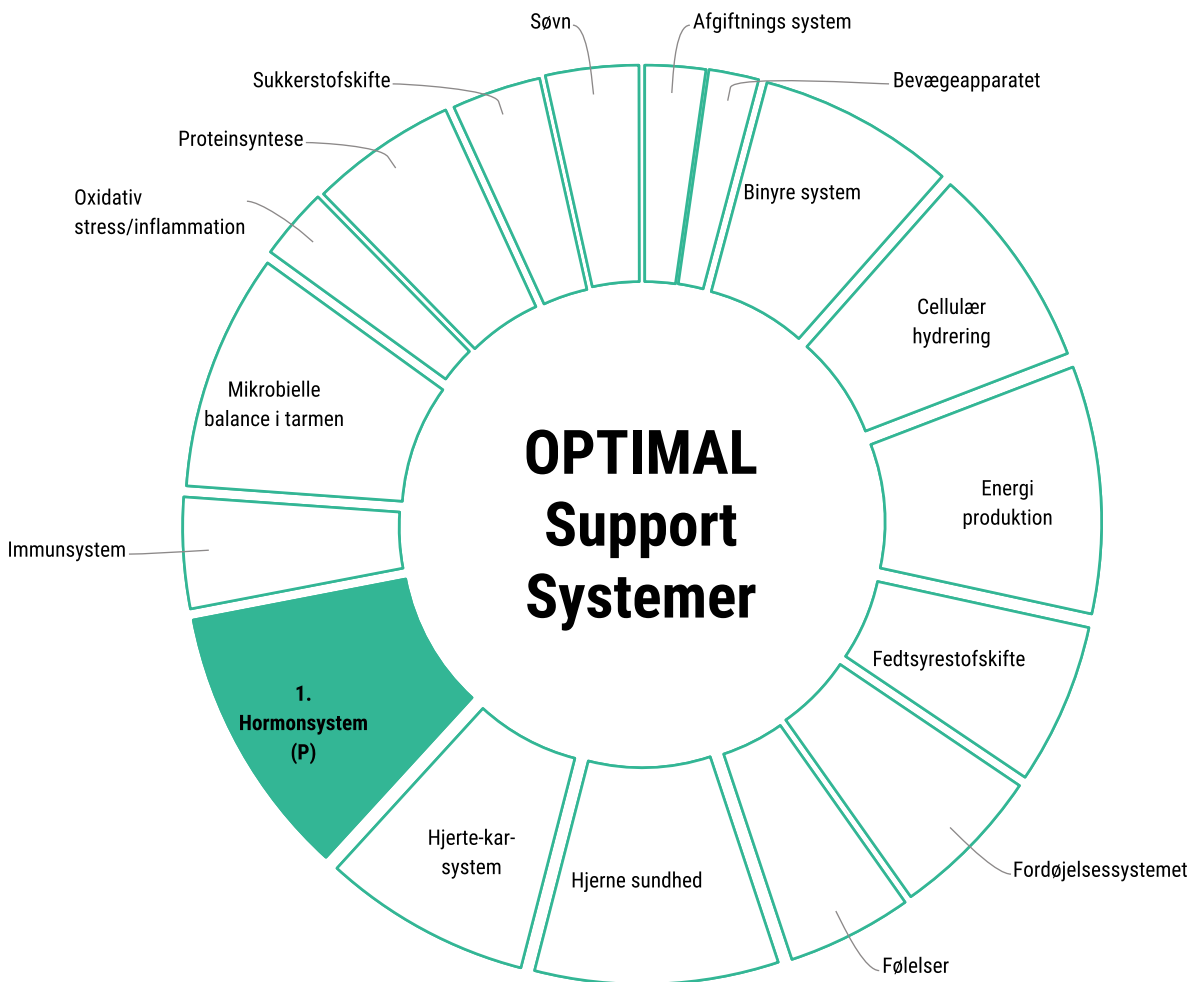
Søvn

Afgiftnings system

Bevægeapparatet

Sukkerstofskifte

Proteinsyntese

Oxidativ stress/inflammation

Binyre system

Cellulær hydrering

Mikrobielle balance i tarmen

OPTIMAL Support Systemer

Energi produktion

Immunsystem

Fedtsyrestofskifte

1. Hormonsystem (P)

Hjerte-kar-system

Hjerne sundhed

Fordøjelsessystemet

Følelser